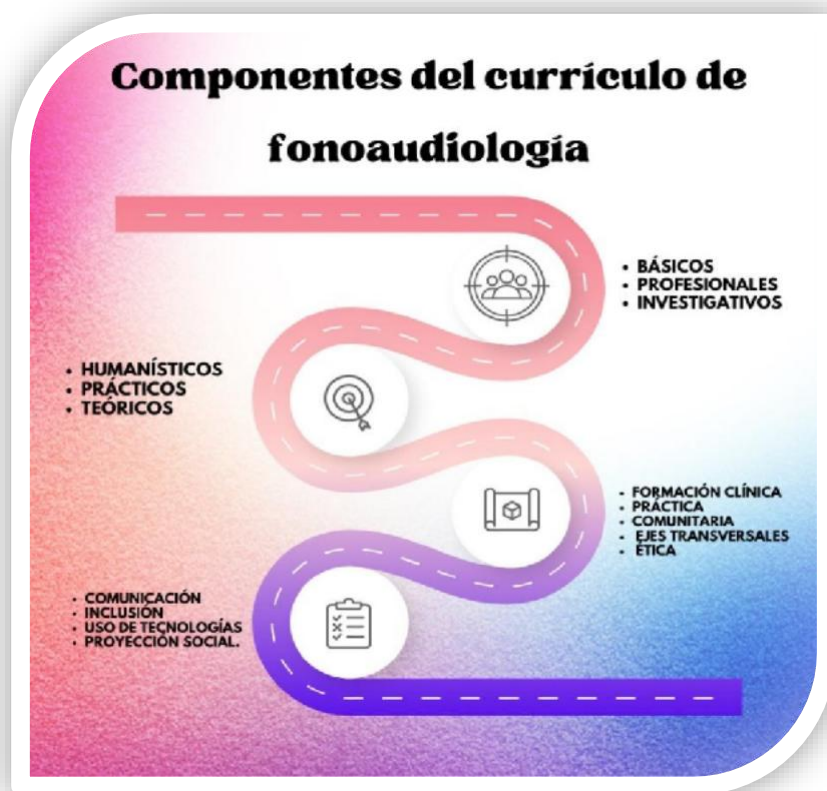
Componentes del currículo de fonoaudiología

- BÁSICOS
- PROFESIONALES
- INVESTIGATIVOS

- HUMANÍSTICOS
- PRÁCTICOS
- TEÓRICOS

- FORMACIÓN CLÍNICA
- PRÁCTICA
- COMUNITARIA
- EJES TRANSVERSALES
- ÉTICA

- COMUNICACIÓN
- INCLUSIÓN
- USO DE TECNOLOGÍAS
- PROYECCIÓN SOCIAL.